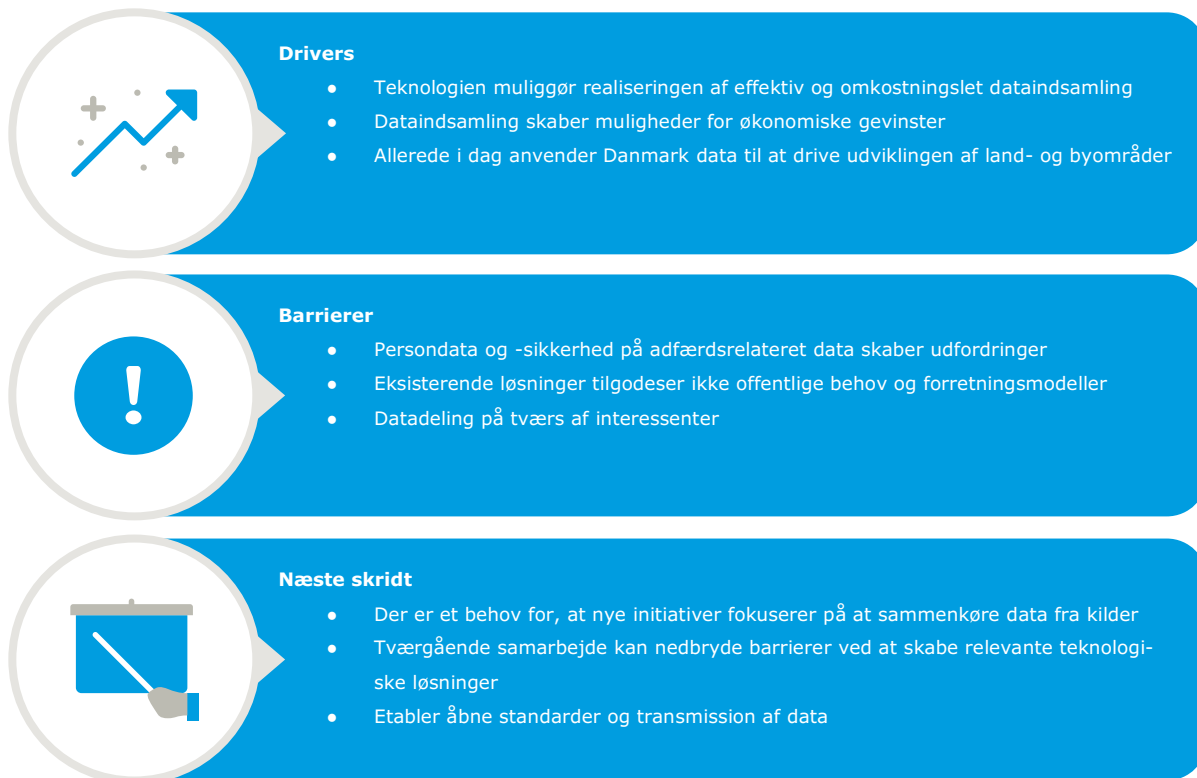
**Drivers**

- Teknologien muliggør realiseringen af effektiv og omkostningslet dataindsamling
- Dataindsamling skaber muligheder for økonomiske gevinster
- Allerede i dag anvender Danmark data til at drive udviklingen af land- og byområder

**Barrierer**

- Persondata og -sikkerhed på adfærdsrelateret data skaber udfordringer
- Eksisterende løsninger tilgodeser ikke offentlige behov og forretningsmodeller
- Datadeling på tværs af interessenter

**Næste skridt**

- Der er et behov for, at nye initiativer fokuserer på at sammenkøre data fra kilder
- Tværgående samarbejde kan nedbryde barrierer ved at skabe relevante teknologiske løsninger
- Etabler åbne standarder og transmission af data